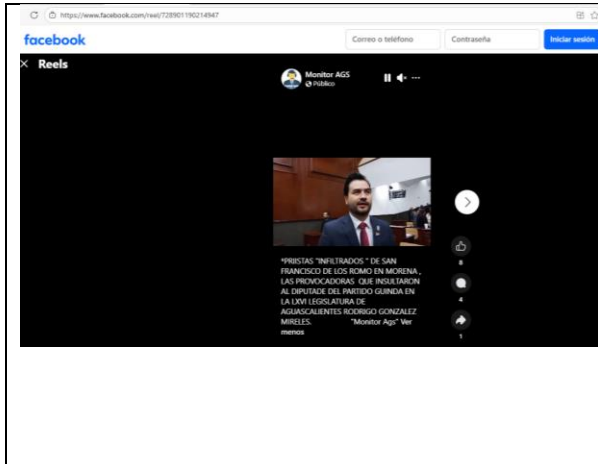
https://www.facebook.com/reel/728901190214947

facebook

Correo o teléfono

Contraseña

Iniciar sesión

Reels

Monitor AGS
Público

*PRIISTAS "INFILTRADOS " DE SAN FRANCISCO DE LOS ROMO EN MORENA , LAS PROVOCADORAS QUE INSULTARON AL DIPUTADE DEL PARTIDO GUINDA EN LA LXVI LEGISLATURA DE AGUASCALIENTES RODRIGO GONZALEZ MIRELES. "Monitor Ags" Ver menos

8

4

1